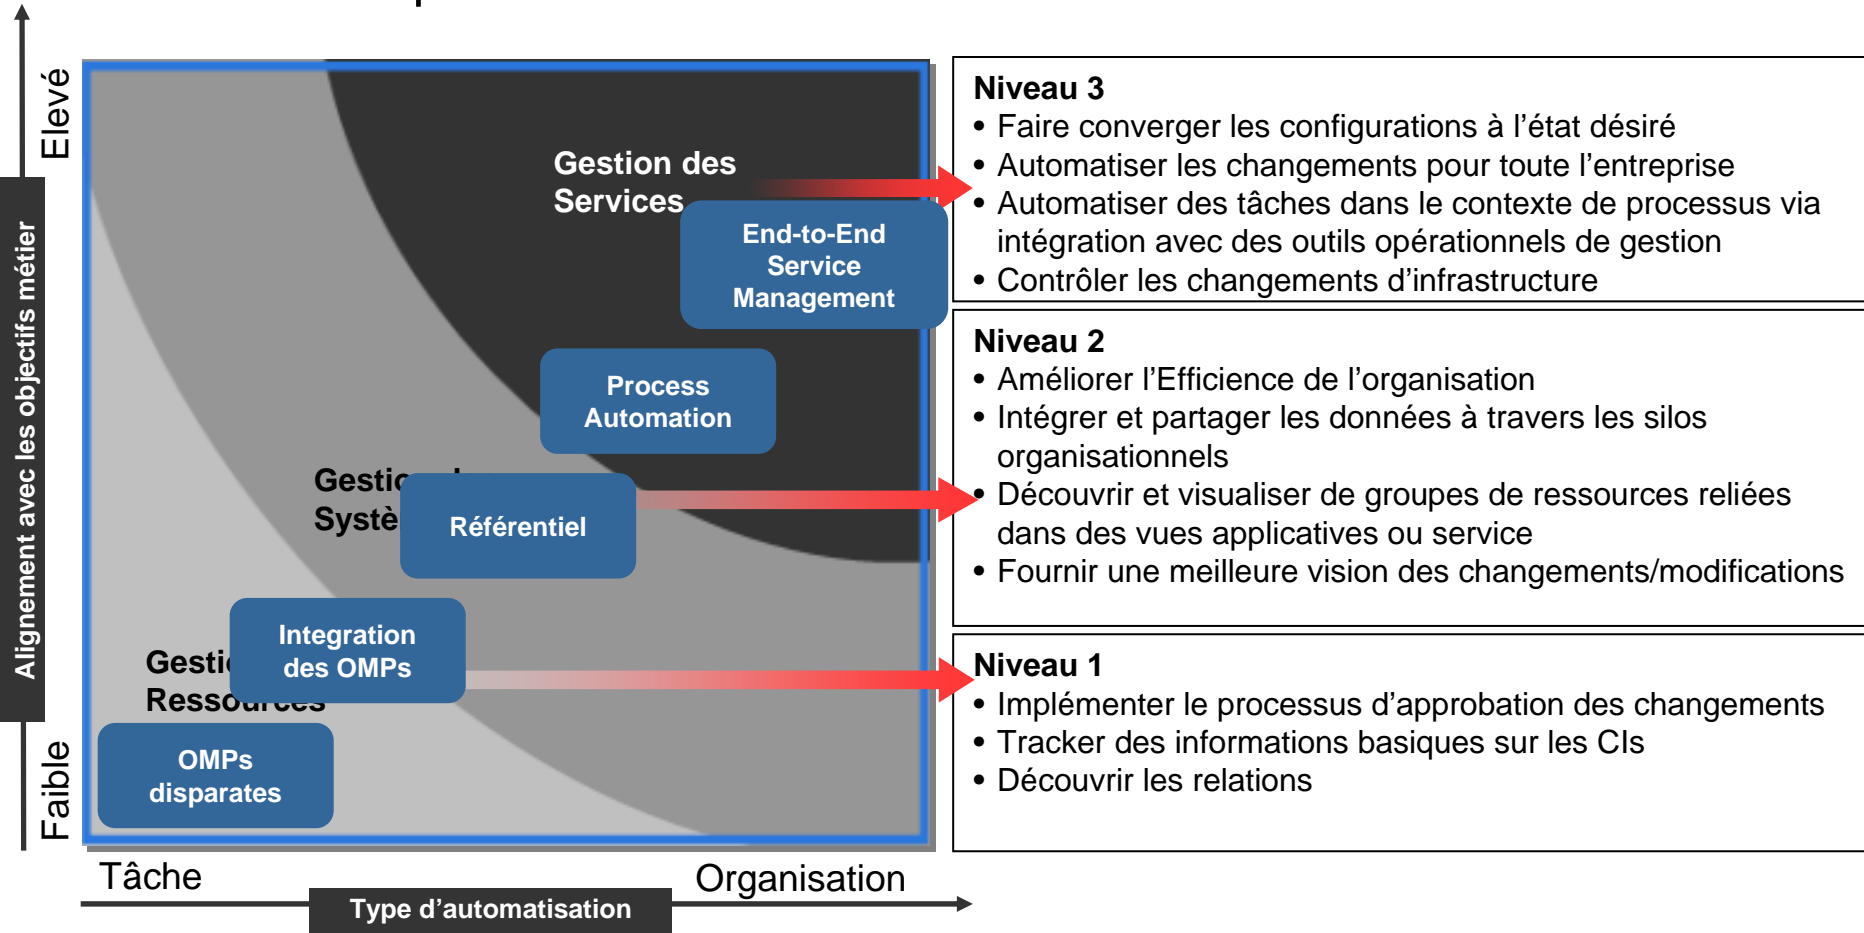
Elevé

Alignement avec les objectifs métier

Faible

Gestion des Services

End-to-End Service Management

Process Automation

Gestic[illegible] Systè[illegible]

Référentiel

Integration des OMPs

Gesti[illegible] Ressources

OMPs disparates

Tâche

Organisation

Type d’automatisation

Niveau 3
• Faire converger les configurations à l’état désiré
• Automatiser les changements pour toute l’entreprise
• Automatiser des tâches dans le contexte de processus via intégration avec des outils opérationnels de gestion
• Contrôler les changements d’infrastructure

Niveau 2
• Améliorer l’Efficience de l’organisation
• Intégrer et partager les données à travers les silos organisationnels
• Découvrir et visualiser de groupes de ressources reliées dans des vues applicatives ou service
• Fournir une meilleure vision des changements/modifications

Niveau 1
• Implémenter le processus d’approbation des changements
• Tracker des informations basiques sur les CIs
• Découvrir les relations